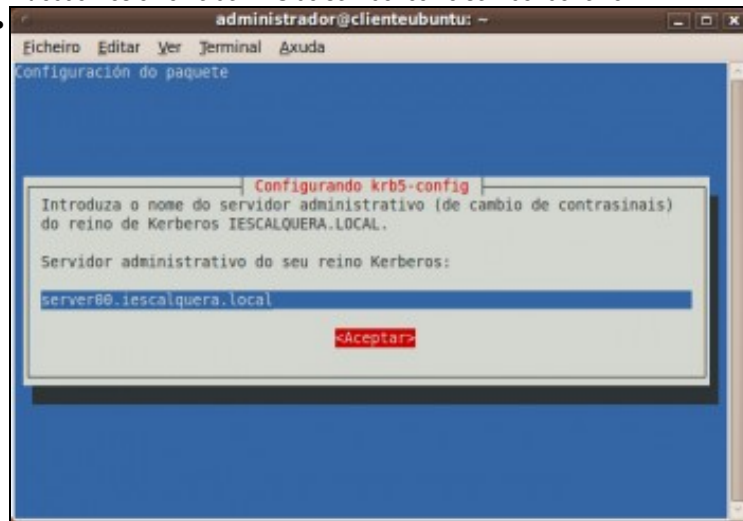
administrador@clienteubuntu: ~

Ficheiro Editar Ver Terminal Axuda

Configuración do paquete

Configurando krb5-config

Introduza o nome do servidor administrativo (de cambio de contrasinais) do reino de Kerberos IESCALQUERA.LOCAL.

Servidor administrativo do seu reino Kerberos:

server00.iescalquera.local

<Aceptar>